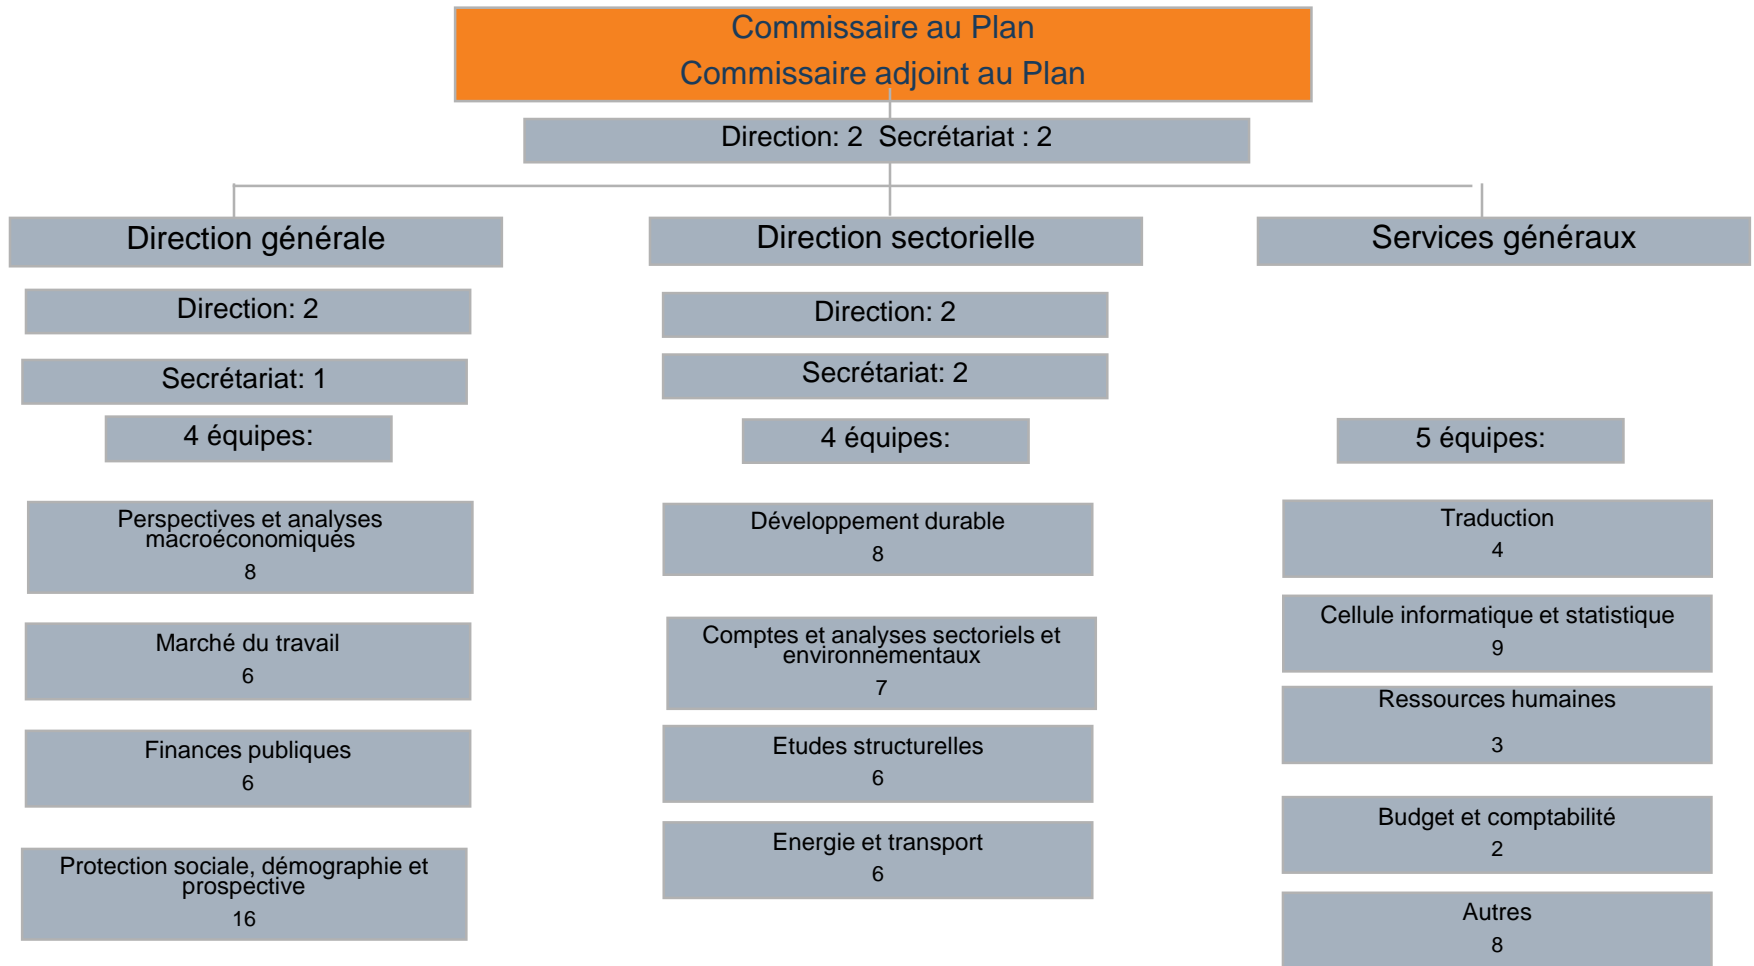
Commissaire au Plan
Commissaire adjoint au Plan

Direction: 2 Secrétariat : 2

Direction générale

Direction: 2

Secrétariat: 1

4 équipes:

Perspectives et analyses macroéconomiques
8

Marché du travail
6

Finances publiques
6

Protection sociale, démographie et prospective
16

Direction sectorielle

Direction: 2

Secrétariat: 2

4 équipes:

Développement durable
8

Comptes et analyses sectoriels et environnementaux
7

Etudes structurelles
6

Energie et transport
6

Services généraux

5 équipes:

Traduction
4

Cellule informatique et statistique
9

Ressources humaines
3

Budget et comptabilité
2

Autres
8